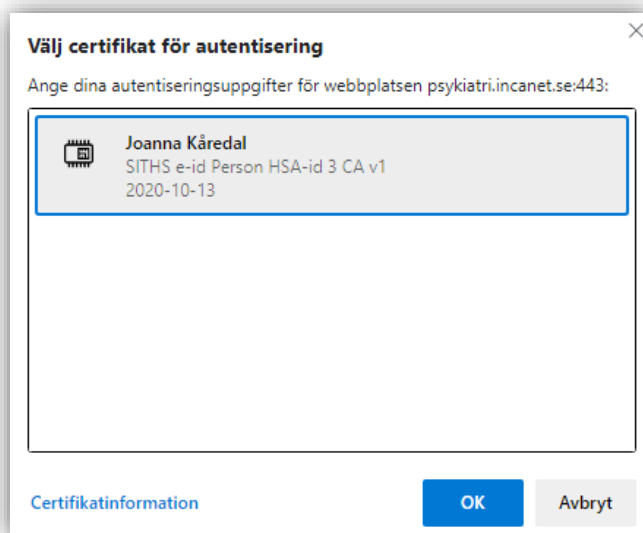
Välj certifikat för autentisering

×

Ange dina autentiseringsuppgifter för webbplatsen psykiatri.incanet.se:443:

Joanna Kåredal
SITHS e-id Person HSA-id 3 CA v1
2020-10-13

Certifikatinformation

OK

Avbryt